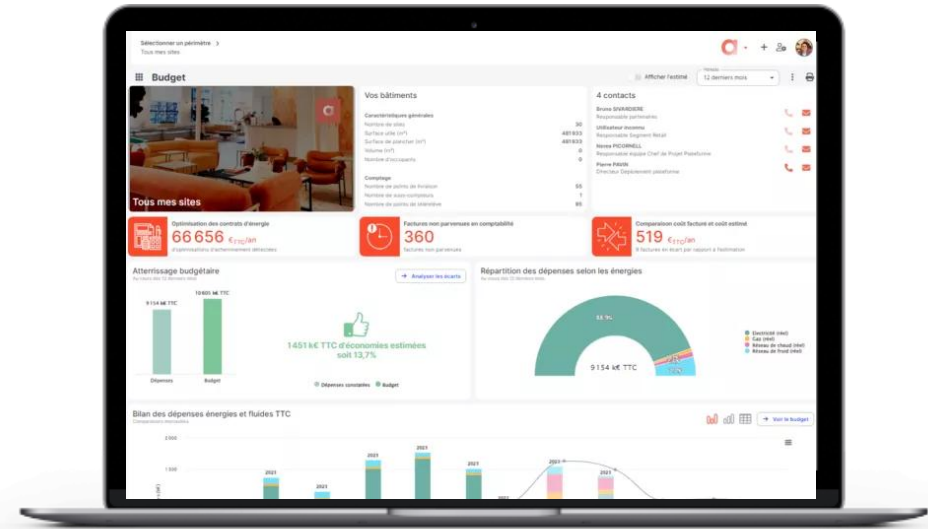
Sélectionner un périmètre >
Tous mes sites

Budget
Afficher l'estimé
Période
12 derniers mois

Tous mes sites

Vos bâtiments
Caractéristiques générales
Nombre de sites 30
Surface utile (m²) 481933
Surface de plancher (m²) 481933
Volume (m³) 0
Nombre d'occupants 0
Comptage
Nombre de points de livraison 55
Nombre de sous compteurs 1
Nombre de points de télérelève 85

4 contacts
Bruno SIVARDIERE
Responsable partenaires
Utilisateur inconnu
Responsable Segment Retail
Nesta PICORNELL
Responsable équipe Chef de Projet Plateforme
Pierre PAVIA
Directeur Déploiement plateforme

Optimisation des contrats d'énergie
66 656 €TTC/an
d'optimisations d'acheminement détectées

Factures non parvenues en comptabilité
360
factures non parvenues

Comparaison coût facturé et coût estimé
519 €TTC/an
8 factures en écart par rapport à l'estimation

Atterrissage budgétaire
Au cours des 12 derniers mois
→ Analyser les écarts
9 154 k€ TTC
10 605 k€ TTC
Dépenses
Budget
1451 k€ TTC d'économies estimées soit 13,7%
Dépenses constatées Budget

Répartition des dépenses selon les énergies
Au cours des 12 derniers mois
68.9%
9 154 k€ TTC
Électricité (elec)
Gaz (elec)
Réseau de chaud (elec)
Réseau de froid (elec)

Bilan des dépenses énergies et fluides TTC
Comparaisons mensuelles
→ Voir le budget
2 000
1 500
2021
2021
2021
2021
2021
2021
2021
2022